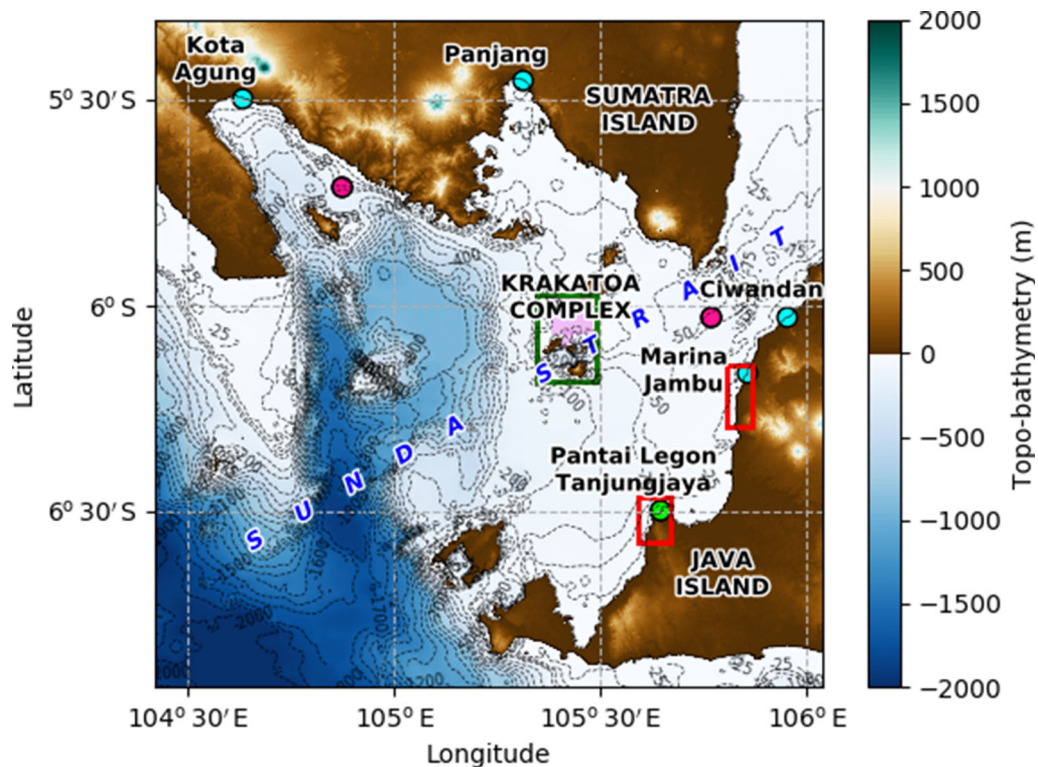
Kota Agung
Panjang
SUMATRA ISLAND
KRAKATOA COMPLEX
Ciwandan
Marina Jambu
Pantai Legon Tanjungjaya
JAVA ISLAND
S U N D A S T R A I T
$5^0\ 30'S$
$6^0\ S$
$6^0\ 30'S$
Latitude
$104^0\ 30'E$
$105^0\ E$
$105^0\ 30'E$
$106^0\ E$
Longitude
2000
1500
1000
500
0
−500
−1000
−1500
−2000
Topo-bathymetry (m)
25
50
100
200
1500
2000
1700